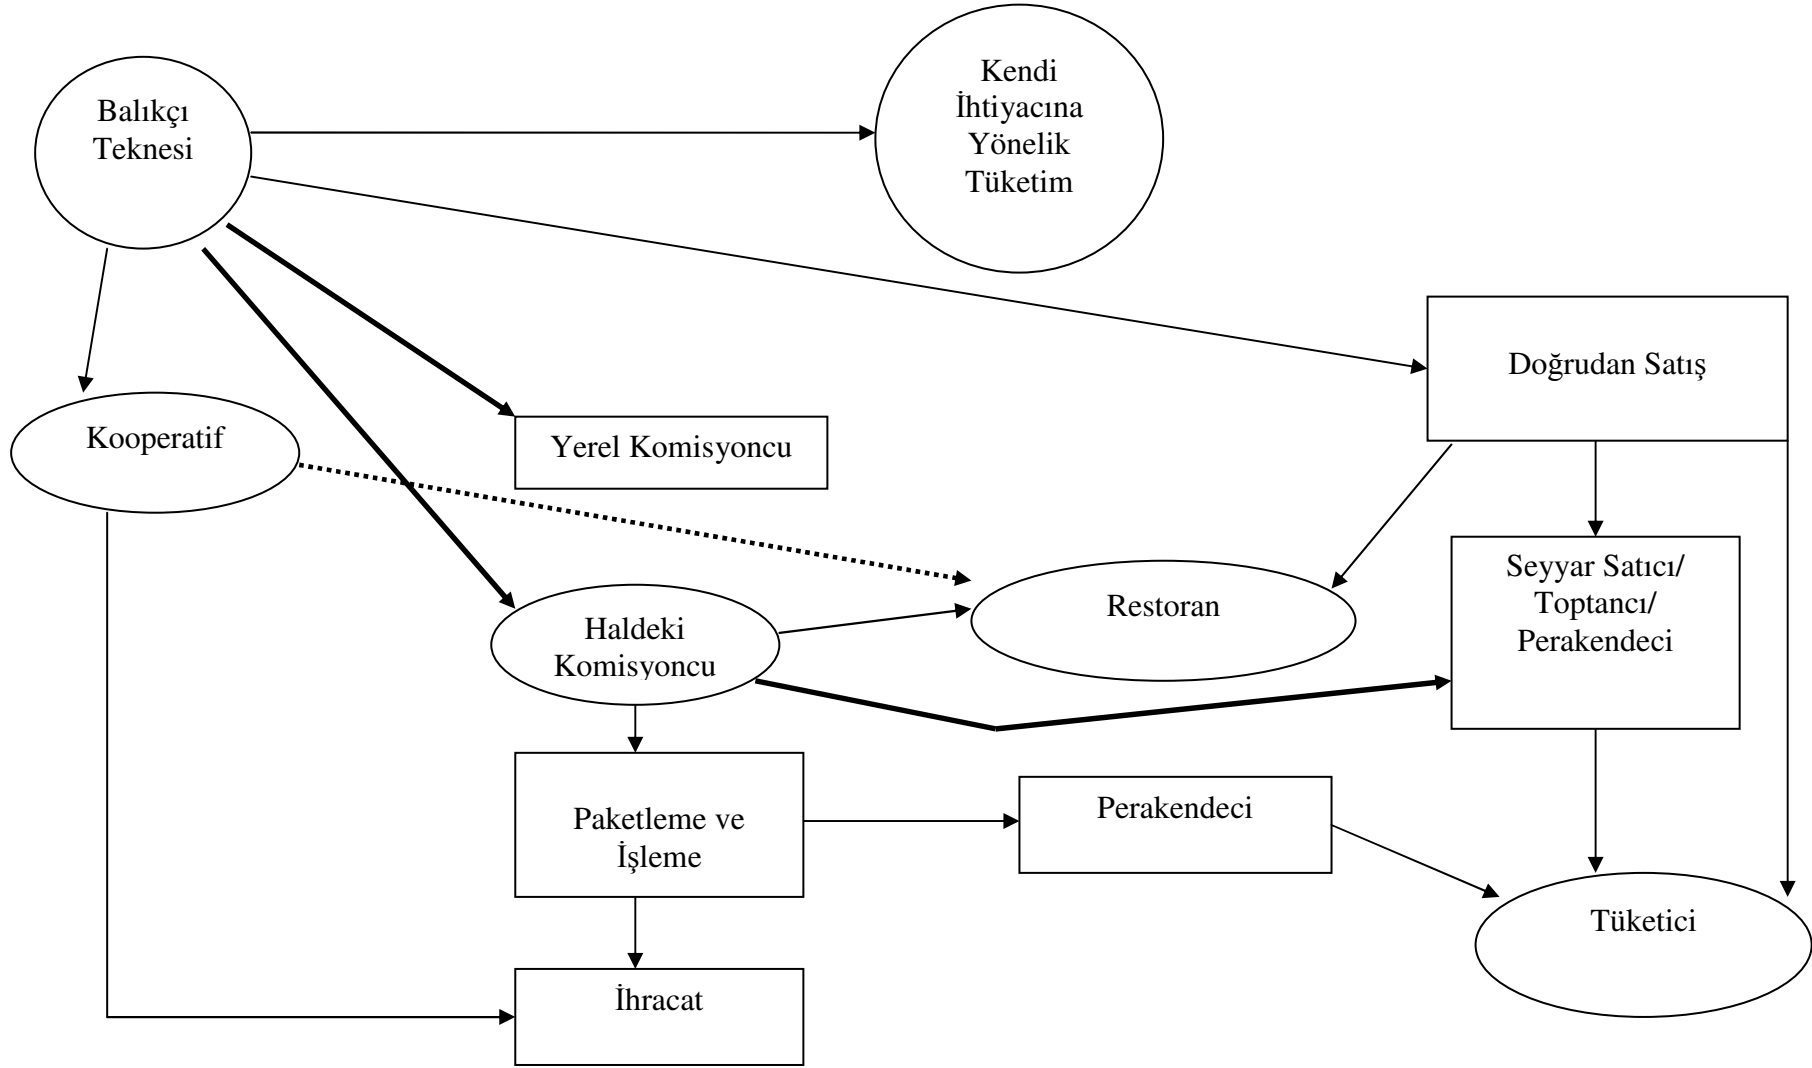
Balıkçı Teknesi

Kendi İhtiyacına Yönelik Tüketim

Doğrudan Satış

Kooperatif

Yerel Komisyoncu

Seyyar Satıcı/ Toptancı/ Perakendeci

Restoran

Haldeki Komisyoncu

Paketleme ve İşleme

Perakendeci

Tüketici

İhracat